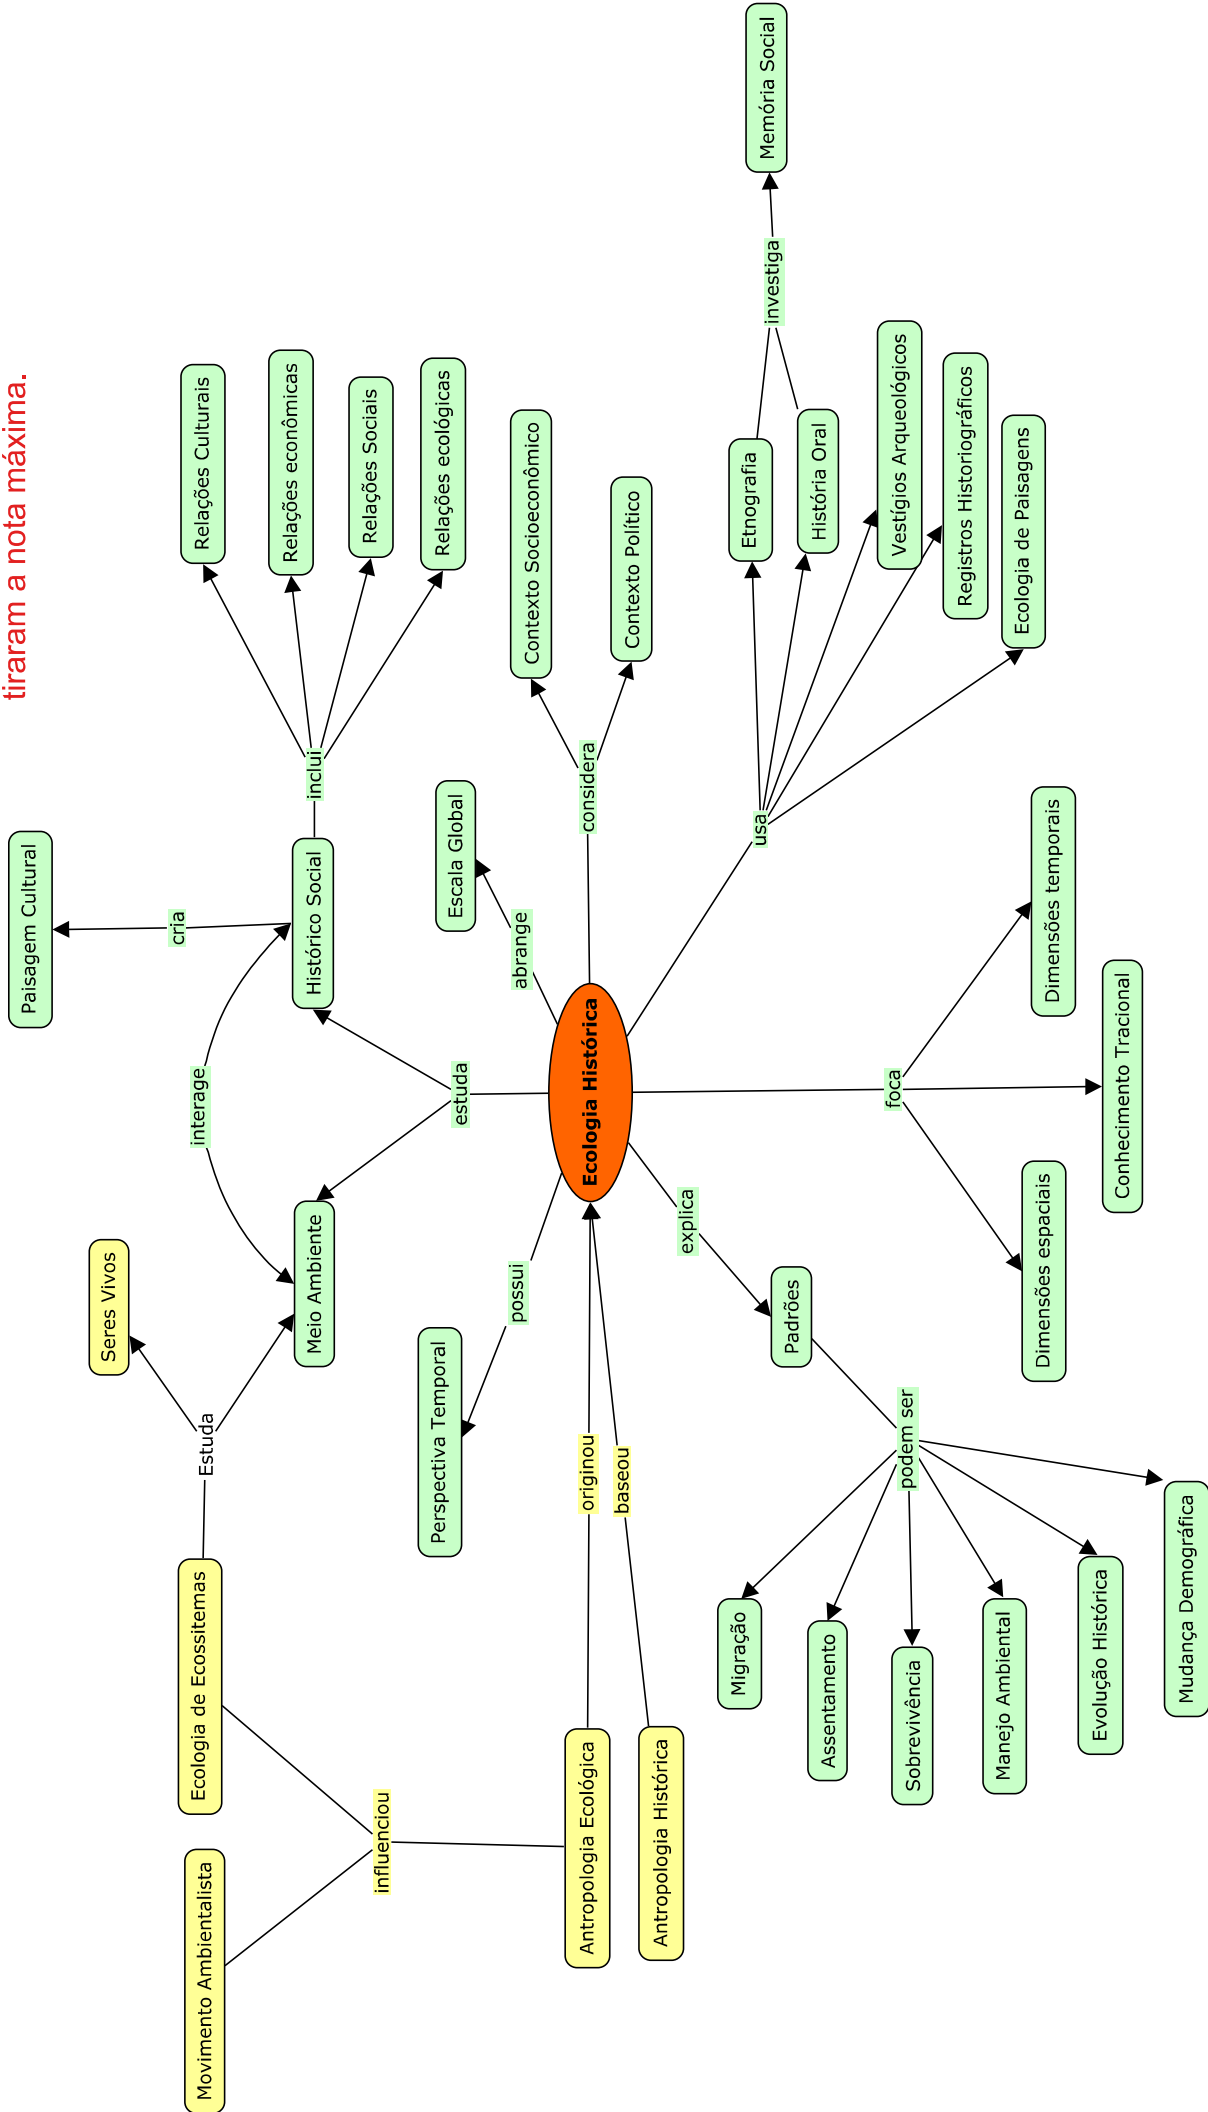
tiraram a nota máxima.

Ecologia Histórica

estuda
Histórico Social
Meio Ambiente
interage
cria
Paisagem Cultural
inclui
Relações Culturais
Relações econômicas
Relações Sociais
Relações ecológicas

abrange
Escala Global

considera
Contexto Socioeconômico
Contexto Político

usa
Etnografia
História Oral
investiga
Memória Social
Vestígios Arqueológicos
Registros Historiográficos
Ecologia de Paisagens

foca
Dimensões temporais
Conhecimento Tracional
Dimensões espaciais

explica
Padrões
podem ser
Migração
Assentamento
Sobrevivência
Manejo Ambiental
Evolução Histórica
Mudança Demográfica

possui
Perspectiva Temporal

originou
Antropologia Ecológica
baseou
Antropologia Histórica

influenciou
Ecologia de Ecossitemas
Movimento Ambientalista

Estuda
Seres Vivos